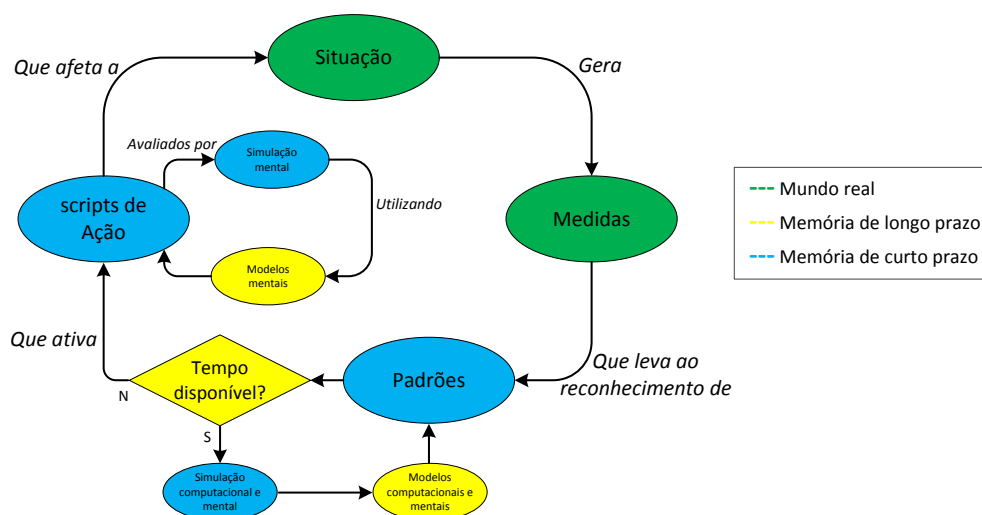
Que afeta a

Situação

Gera

Avaliados por

Simulação mental

Utilizando

scripts de Ação

Medidas

Modelos mentais

--- Mundo real
--- Memória de longo prazo
--- Memória de curto prazo

Que ativa

Tempo disponível?

Padrões

Que leva ao reconhecimento de

N

S

Simulação computacional e mental

Modelos computacionais e mentais